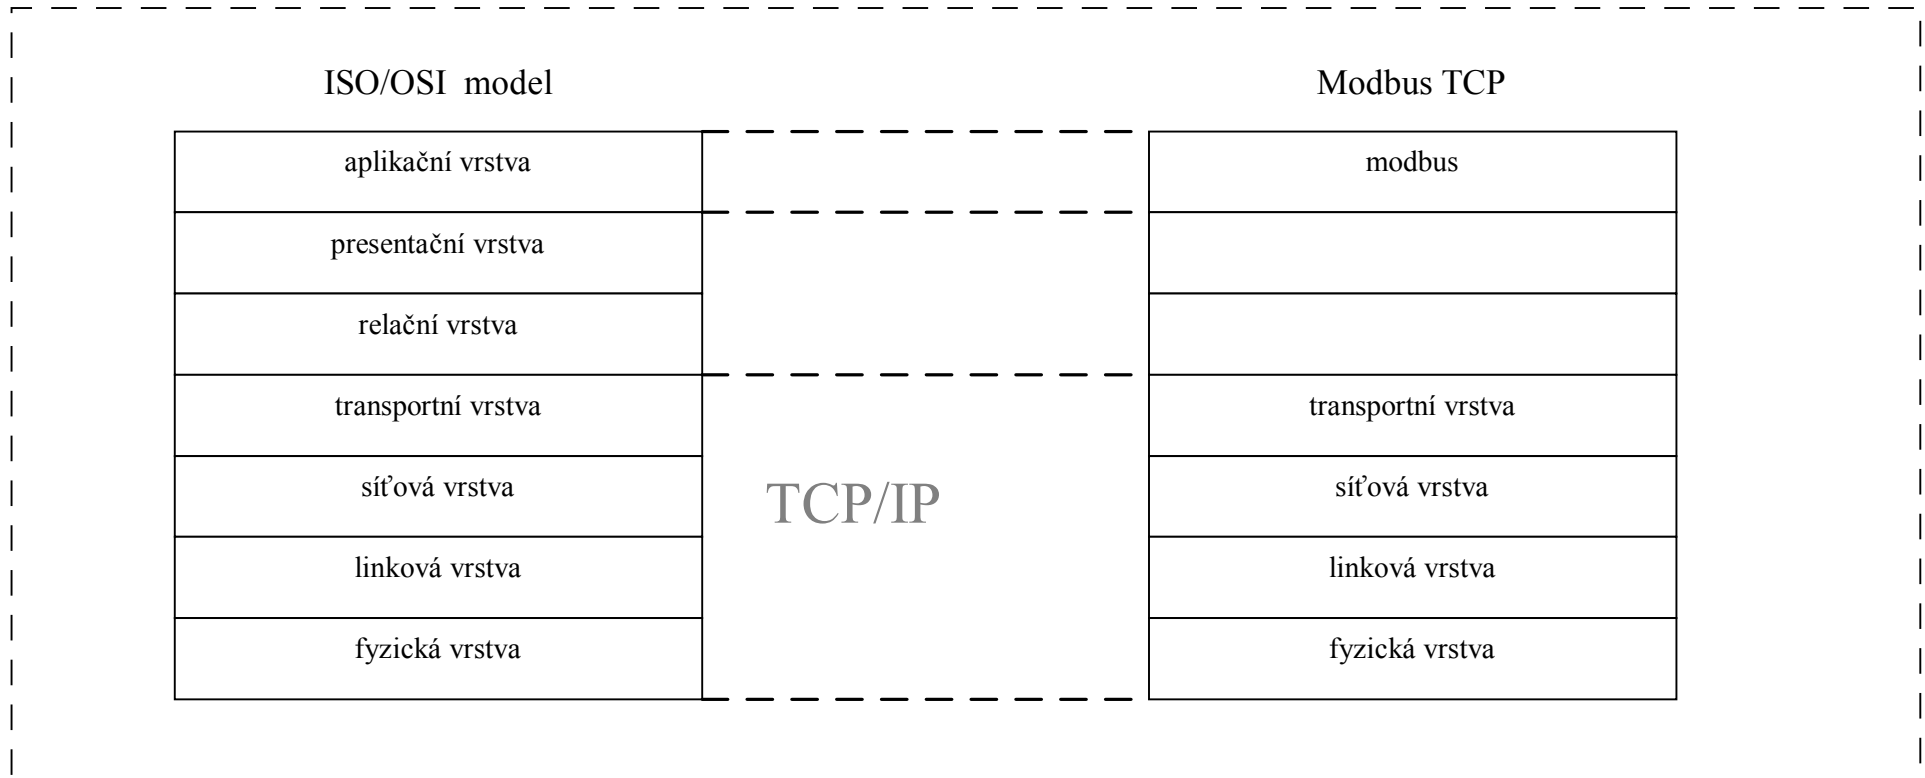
ISO/OSI model

Modbus TCP

| ISO/OSI model | Modbus TCP |
|---|---|
| aplikační vrstva | modbus |
| presentační vrstva | |
| relační vrstva | |
| transportní vrstva | transportní vrstva |
| síťová vrstva | síťová vrstva |
| linková vrstva | linková vrstva |
| fyzická vrstva | fyzická vrstva |

TCP/IP